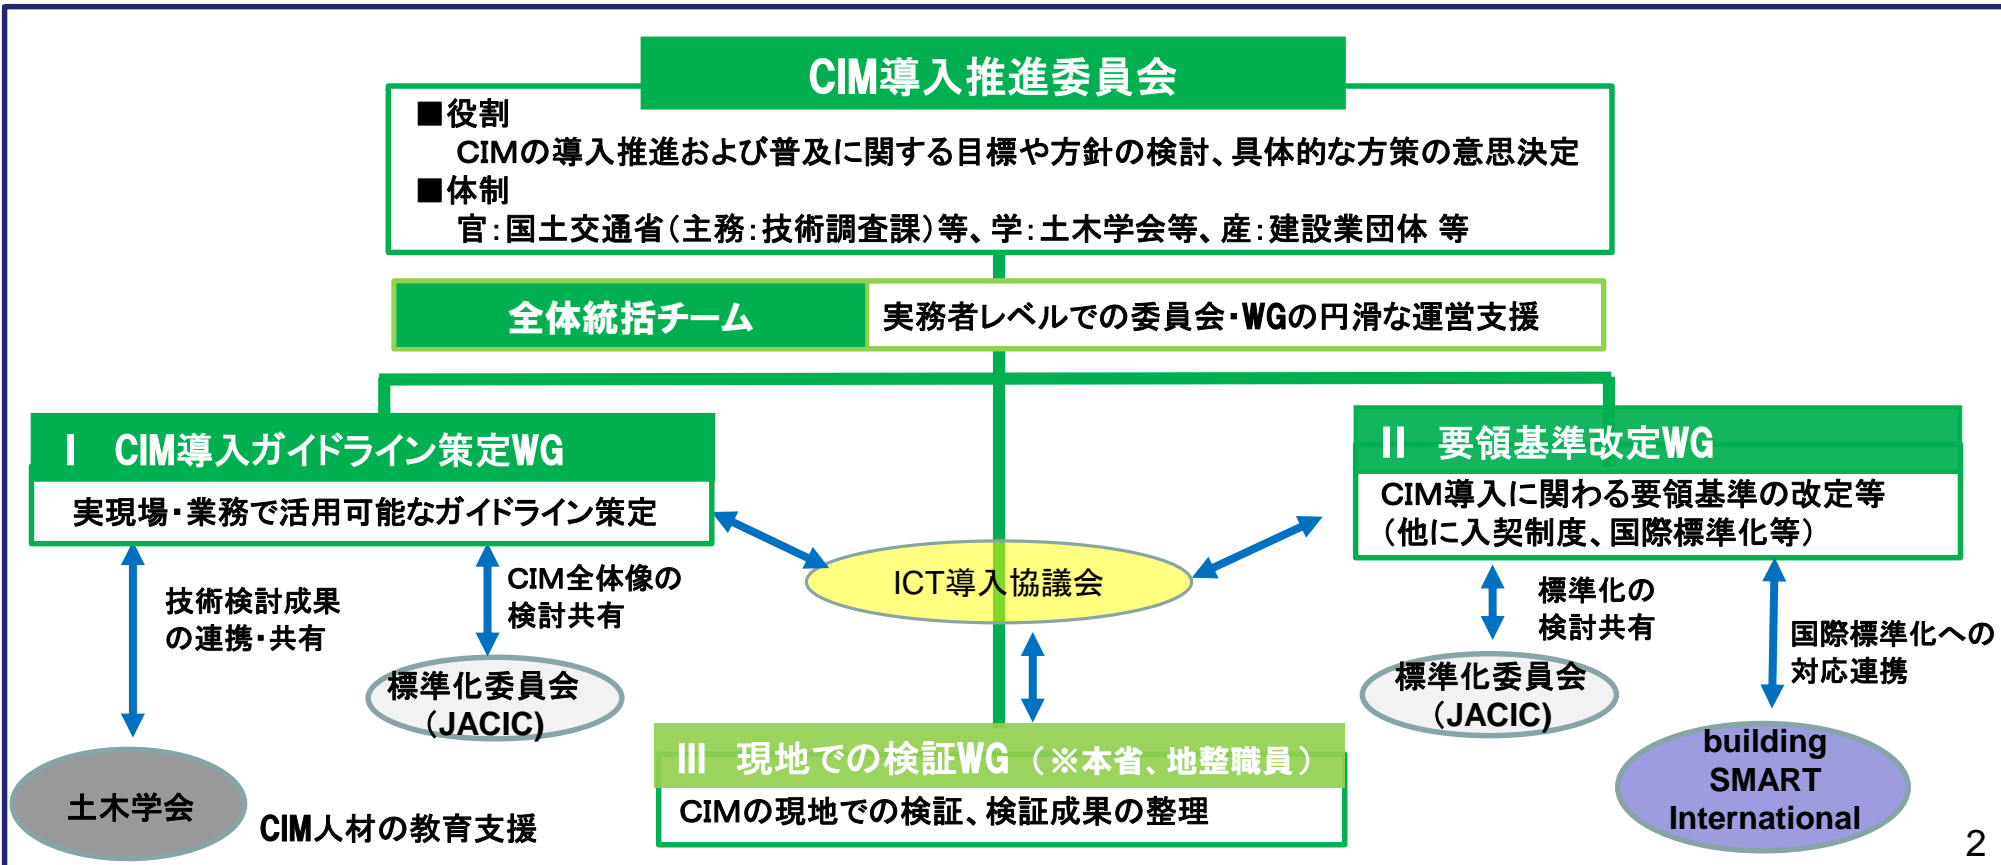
CIM導入推進委員会

■役割
CIMの導入推進および普及に関する目標や方針の検討、具体的な方策の意思決定
■体制
官：国土交通省（主務：技術調査課）等、学：土木学会等、産：建設業団体 等

全体統括チーム
実務者レベルでの委員会･WGの円滑な運営支援

Ⅰ　CIM導入ガイドライン策定WG
実現場・業務で活用可能なガイドライン策定

Ⅱ　要領基準改定WG
CIM導入に関わる要領基準の改定等
（他に入契制度、国際標準化等）

ICT導入協議会

技術検討成果の連携・共有

CIM全体像の検討共有

標準化委員会（JACIC）

土木学会

CIM人材の教育支援

Ⅲ　現地での検証WG（※本省、地整職員）
CIMの現地での検証、検証成果の整理

標準化の検討共有

標準化委員会（JACIC）

国際標準化への対応連携

building SMART International

2